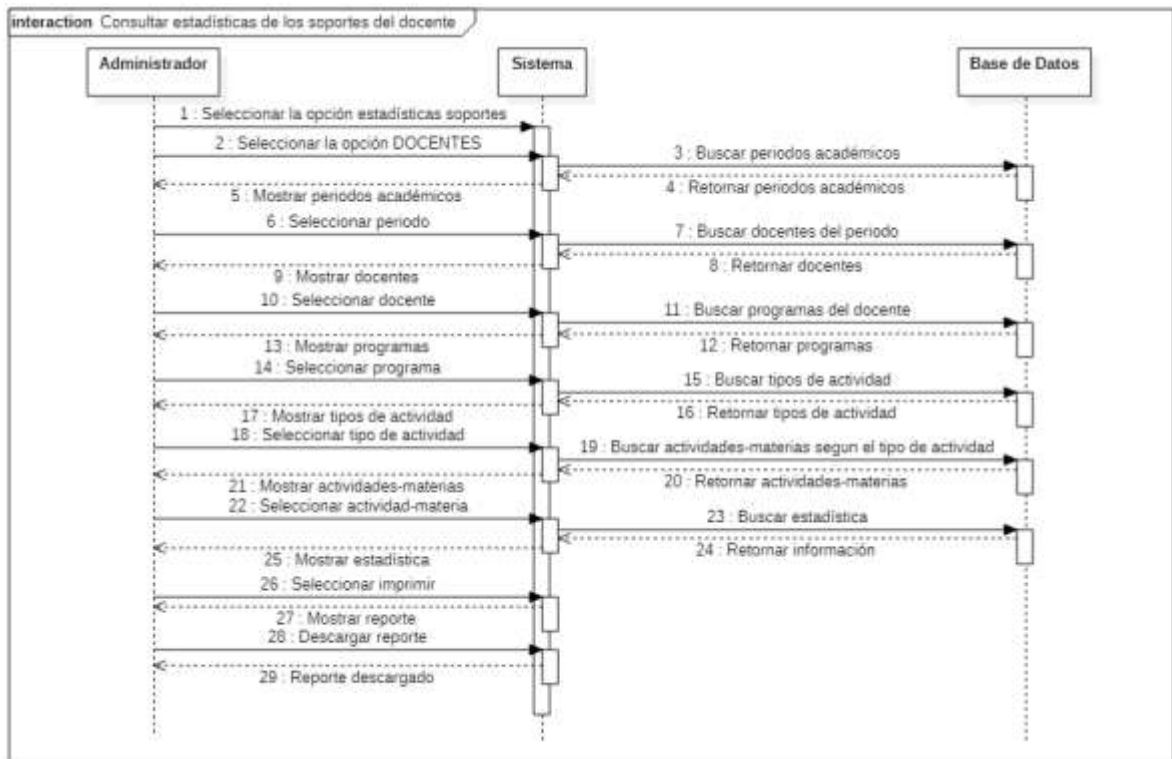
interaction Consultar estadísticas de los soportes del docente

Administrador

Sistema

Base de Datos

1 : Seleccionar la opción estadísticas soportes

2 : Seleccionar la opción DOCENTES

3 : Buscar periodos académicos

4 : Retornar periodos académicos

5 : Mostrar periodos académicos

6 : Seleccionar periodo

7 : Buscar docentes del periodo

8 : Retornar docentes

9 : Mostrar docentes

10 : Seleccionar docente

11 : Buscar programas del docente

12 : Retornar programas

13 : Mostrar programas

14 : Seleccionar programa

15 : Buscar tipos de actividad

16 : Retornar tipos de actividad

17 : Mostrar tipos de actividad

18 : Seleccionar tipo de actividad

19 : Buscar actividades-materias segun el tipo de actividad

20 : Retornar actividades-materias

21 : Mostrar actividades-materias

22 : Seleccionar actividad-materia

23 : Buscar estadística

24 : Retornar información

25 : Mostrar estadística

26 : Seleccionar imprimir

27 : Mostrar reporte

28 : Descargar reporte

29 : Reporte descargado